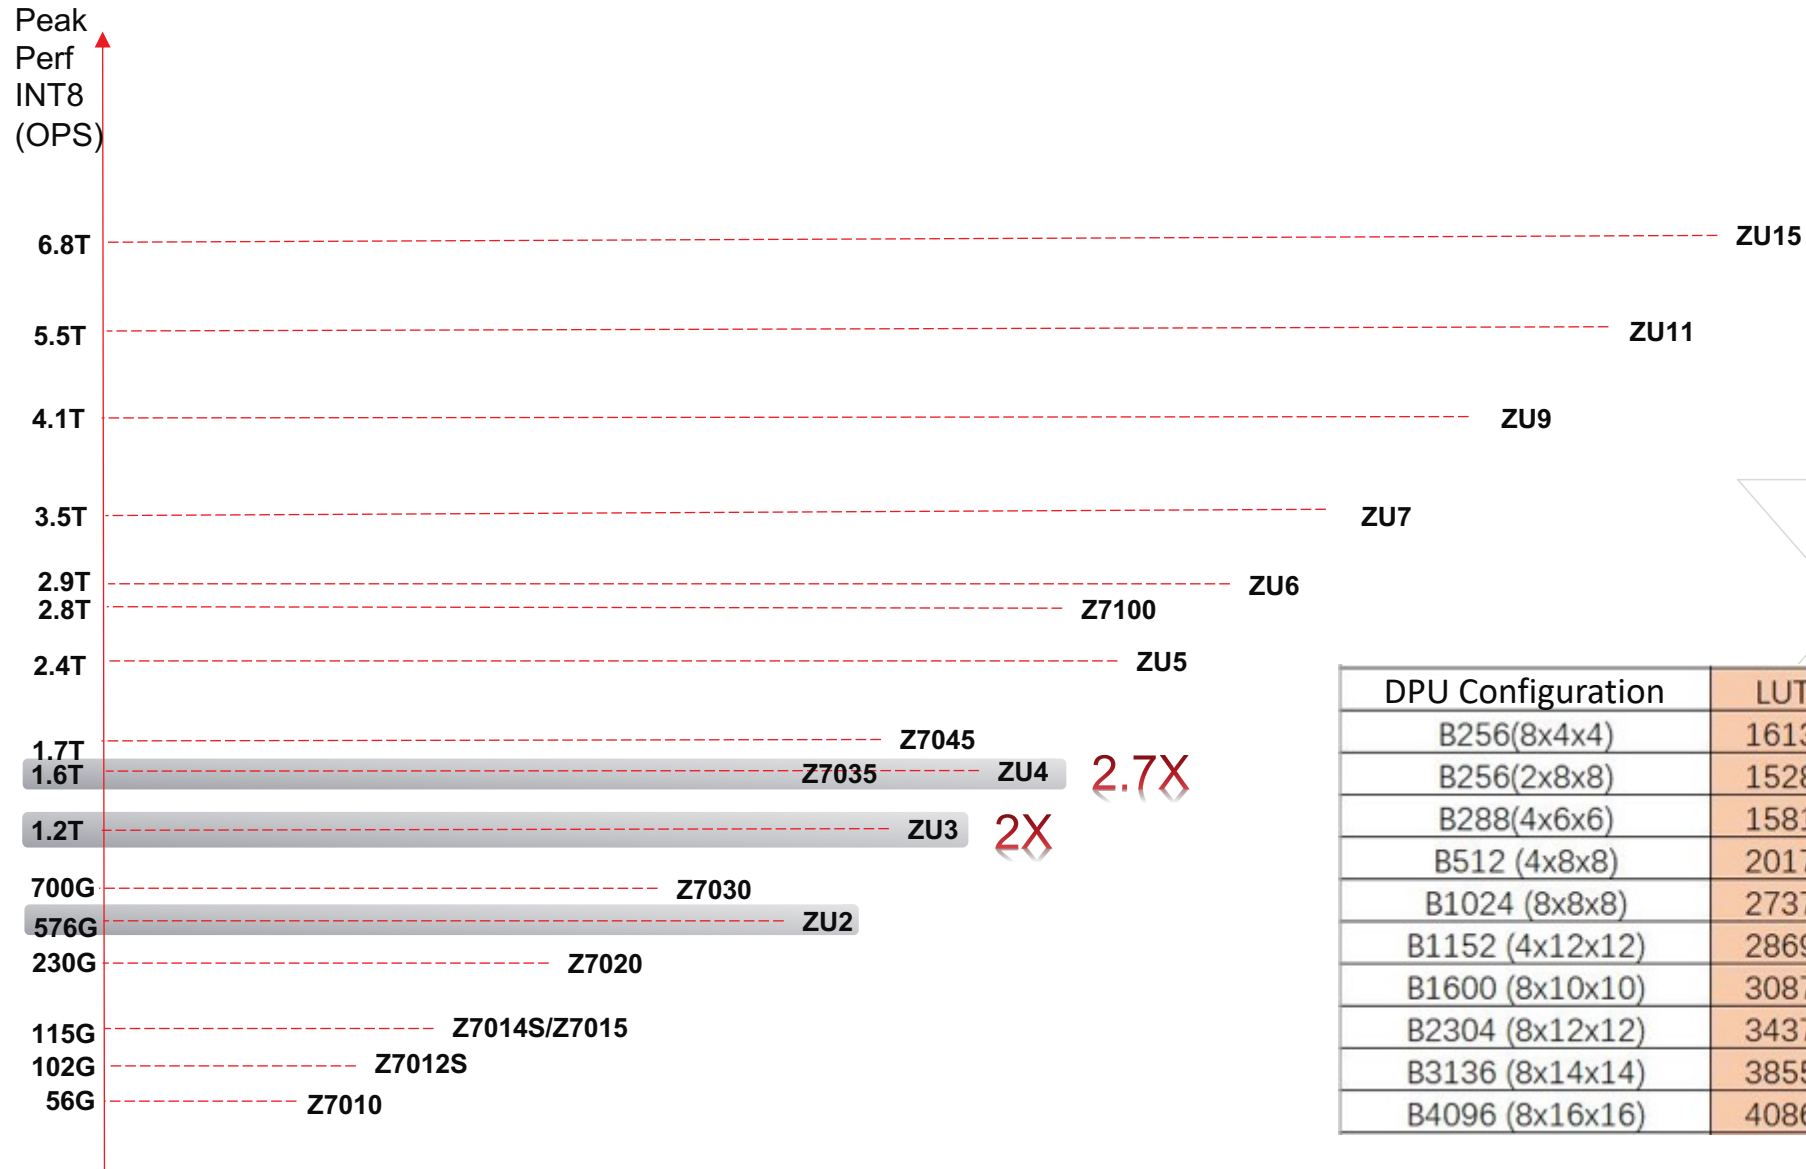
Peak Perf INT8 (OPS)

6.8T ZU15
5.5T ZU11
4.1T ZU9
3.5T ZU7
2.9T ZU6
2.8T Z7100
2.4T ZU5
1.7T Z7045
1.6T Z7035 ZU4 2.7X
1.2T ZU3 2X
700G Z7030
576G ZU2
230G Z7020
115G Z7014S/Z7015
102G Z7012S
56G Z7010

| DPU Configuration | LUT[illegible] |
|---|---|
| B256(8x4x4) | 161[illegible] |
| B256(2x8x8) | 152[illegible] |
| B288(4x6x6) | 158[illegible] |
| B512 (4x8x8) | 201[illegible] |
| B1024 (8x8x8) | 273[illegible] |
| B1152 (4x12x12) | 286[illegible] |
| B1600 (8x10x10) | 308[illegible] |
| B2304 (8x12x12) | 343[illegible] |
| B3136 (8x14x14) | 385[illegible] |
| B4096 (8x16x16) | 408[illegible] |